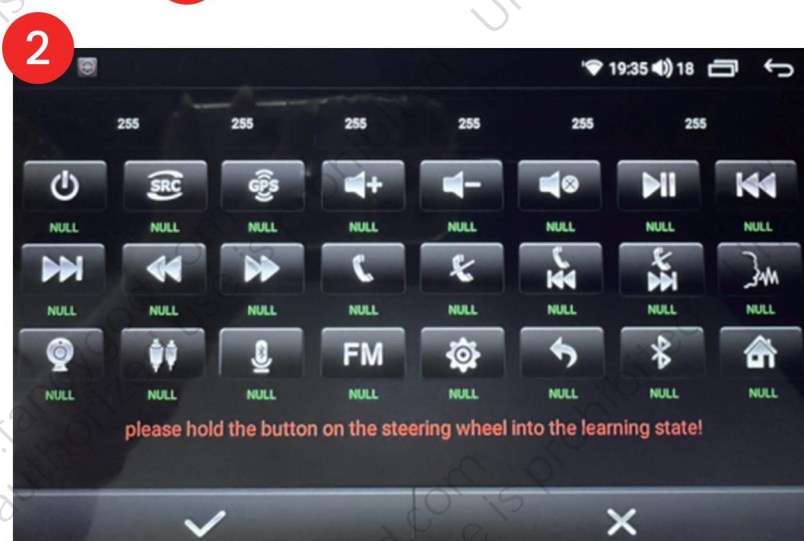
2

19:35 18

255 255 255 255 255 255

SRC GPS

NULL NULL NULL NULL NULL NULL NULL NULL

NULL NULL NULL NULL NULL NULL NULL NULL

FM

NULL NULL NULL NULL NULL NULL NULL NULL

please hold the button on the steering wheel into the learning state!

✓ ✕